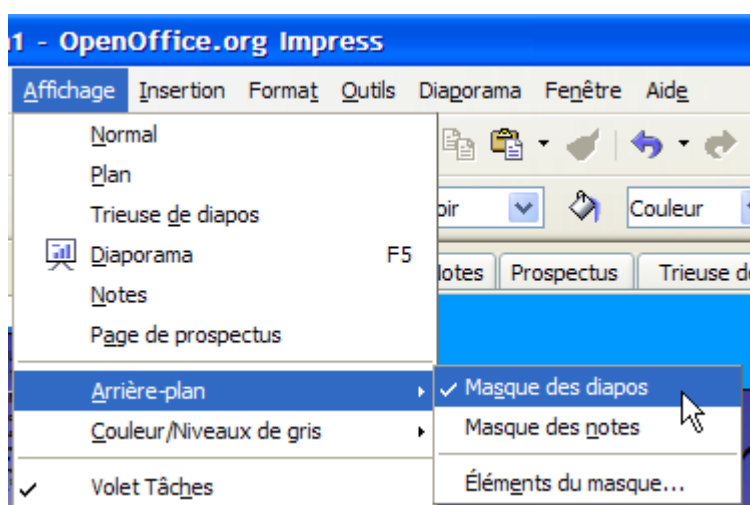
1 - OpenOffice.org Impress

Affichage Insertion Format Outils Diaporama Fenêtre Aide

Normal
Plan
Trieuse de diapos
Diaporama F5
Notes
Page de prospectus
Arrière-plan
Couleur/Niveaux de gris
Volet Tâches

✓ Masque des diapos
Masque des notes
Éléments du masque...

oir
Couleur
lotes Prospectus Trieuse d